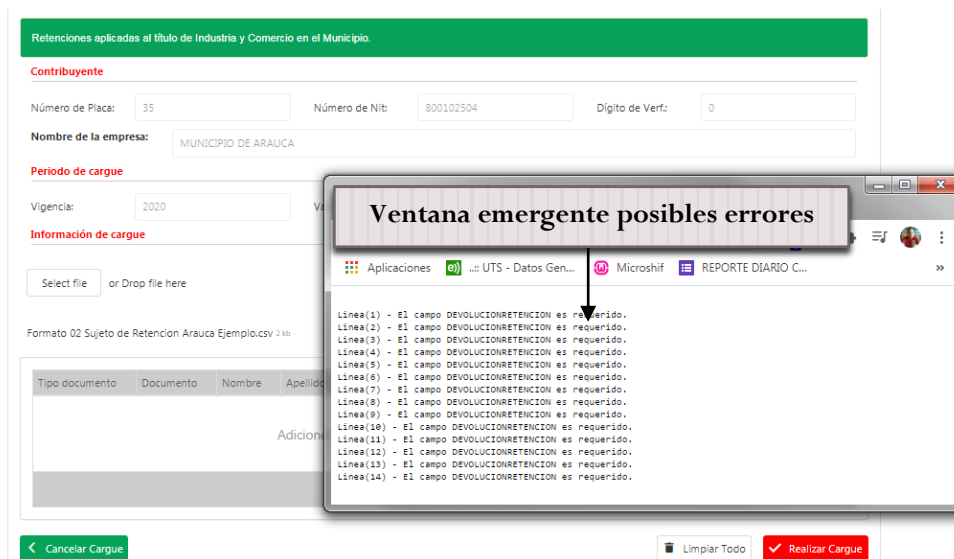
Retenciones aplicadas al título de Industria y Comercio en el Municipio.

Contribuyente

Número de Placa: 35

Número de Nit: 800102504

Dígito de Verf.: 0

Nombre de la empresa: MUNICIPIO DE ARAUCA

Periodo de cargue

Vigencia: 2020

Va

Información de cargue

Select file or Drop file here

Formato 02 Sujeto de Retencion Arauca Ejemplo.csv 2 kb

| Tipo documento | Documento | Nombre | Apellid |
|---|---|---|---|

Adicion

Ventana emergente posibles errores

Aplicaciones ..:: UTS - Datos Gen... Microshif REPORTE DIARIO C... »

Linea(1) - El campo DEVOLUCIONRETENCION es requerido.
Linea(2) - El campo DEVOLUCIONRETENCION es requerido.
Linea(3) - El campo DEVOLUCIONRETENCION es requerido.
Linea(4) - El campo DEVOLUCIONRETENCION es requerido.
Linea(5) - El campo DEVOLUCIONRETENCION es requerido.
Linea(6) - El campo DEVOLUCIONRETENCION es requerido.
Linea(7) - El campo DEVOLUCIONRETENCION es requerido.
Linea(8) - El campo DEVOLUCIONRETENCION es requerido.
Linea(9) - El campo DEVOLUCIONRETENCION es requerido.
Linea(10) - El campo DEVOLUCIONRETENCION es requerido.
Linea(11) - El campo DEVOLUCIONRETENCION es requerido.
Linea(12) - El campo DEVOLUCIONRETENCION es requerido.
Linea(13) - El campo DEVOLUCIONRETENCION es requerido.
Linea(14) - El campo DEVOLUCIONRETENCION es requerido.

Cancelar Cargue

Limpiar Todo

Realizar Cargue